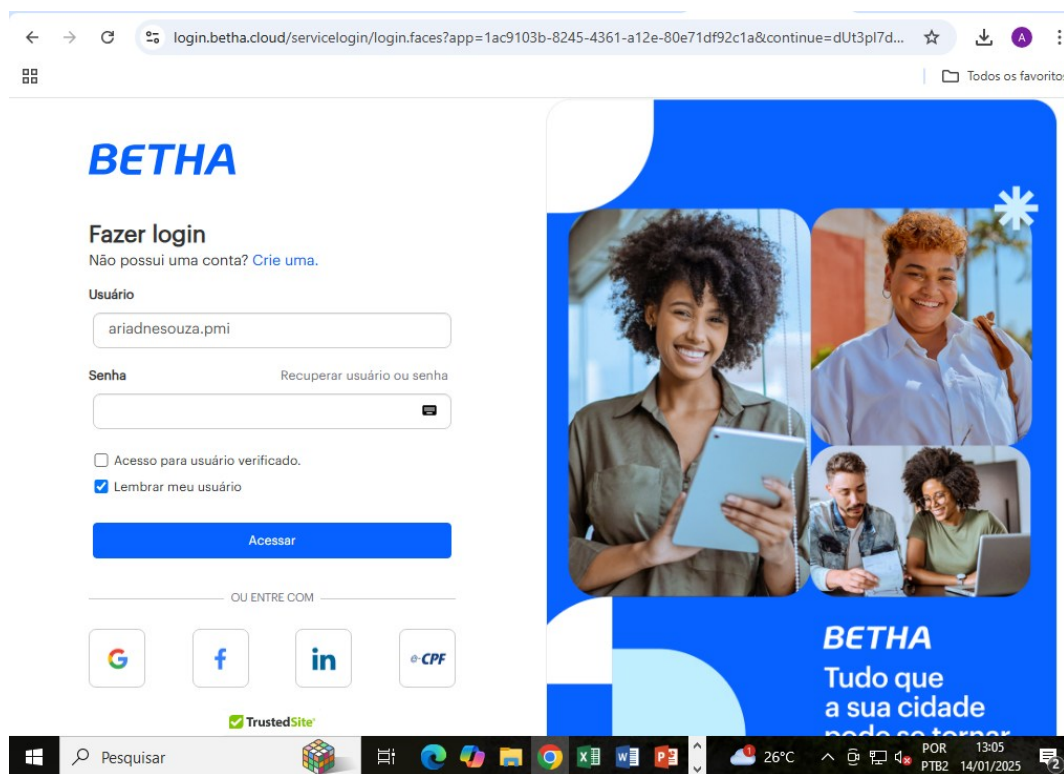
login.betha.cloud/servicelogin/login.faces?app=1ac9103b-8245-4361-a12e-80e71df92c1a&continue=dUt3pl7d...

A

Todos os favorito

BETHA

Fazer login
Não possui uma conta? Crie uma.

Usuário

ariadnesouza.pmi

Senha

Recuperar usuário ou senha

Acesso para usuário verificado.

Lembrar meu usuário

Acessar

OU ENTRE COM

G

f

in

e-CPF

TrustedSite

BETHA
Tudo que a sua cidade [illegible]

Pesquisar

26°C

POR PTB2

13:05 14/01/2025